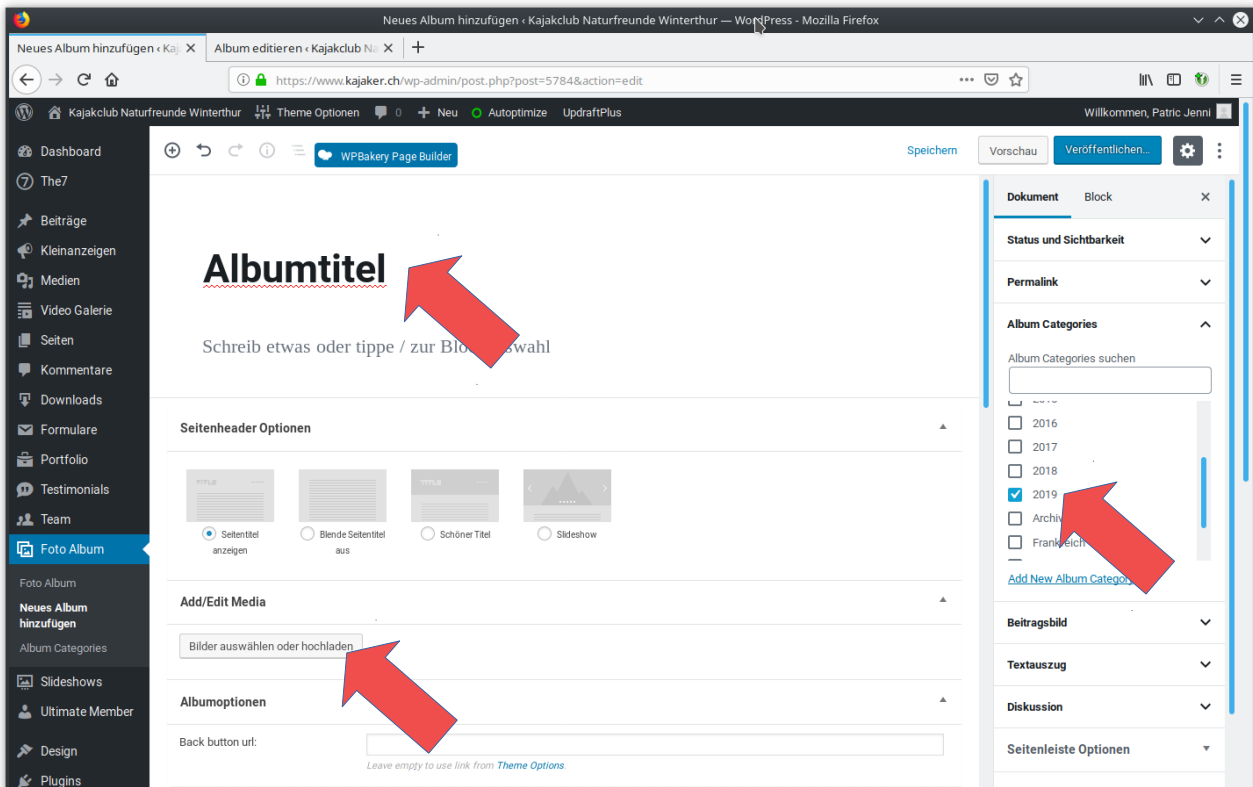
Neues Album hinzufügen ‹ Kajakclub Naturfreunde Winterthur — WordPress - Mozilla Firefox

Neues Album hinzufügen ‹ Kaj
Album editieren ‹ Kajakclub Na

https://www.kajaker.ch/wp-admin/post.php?post=5784&action=edit

Kajakclub Naturfreunde Winterthur   Theme Optionen   0   Neu   Autoptimize   UpdraftPlus   Willkommen, Patric Jenni

Dashboard
The7
Beiträge
Kleinanzeigen
Medien
Video Galerie
Seiten
Kommentare
Downloads
Formulare
Portfolio
Testimonials
Team
Foto Album
Foto Album
Neues Album hinzufügen
Album Categories
Slideshows
Ultimate Member
Design
Plugins

WPBakery Page Builder
Speichern   Vorschau   Veröffentlichen...

Albumtitel

Schreib etwas oder tippe / zur Blo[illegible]swahl

Seitenheader Optionen

Seitentitel anzeigen   Blende Seitentitel aus   Schöner Titel   Slideshow

Add/Edit Media

Bilder auswählen oder hochladen

Albumoptionen

Back button url:
Leave empty to use link from Theme Options.

Dokument   Block

Status und Sichtbarkeit
Permalink
Album Categories
Album Categories suchen
2016
2017
2018
2019
Archiv
Frank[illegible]eich
Add New Album Categor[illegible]
Beitragsbild
Textauszug
Diskussion
Seitenleiste Optionen